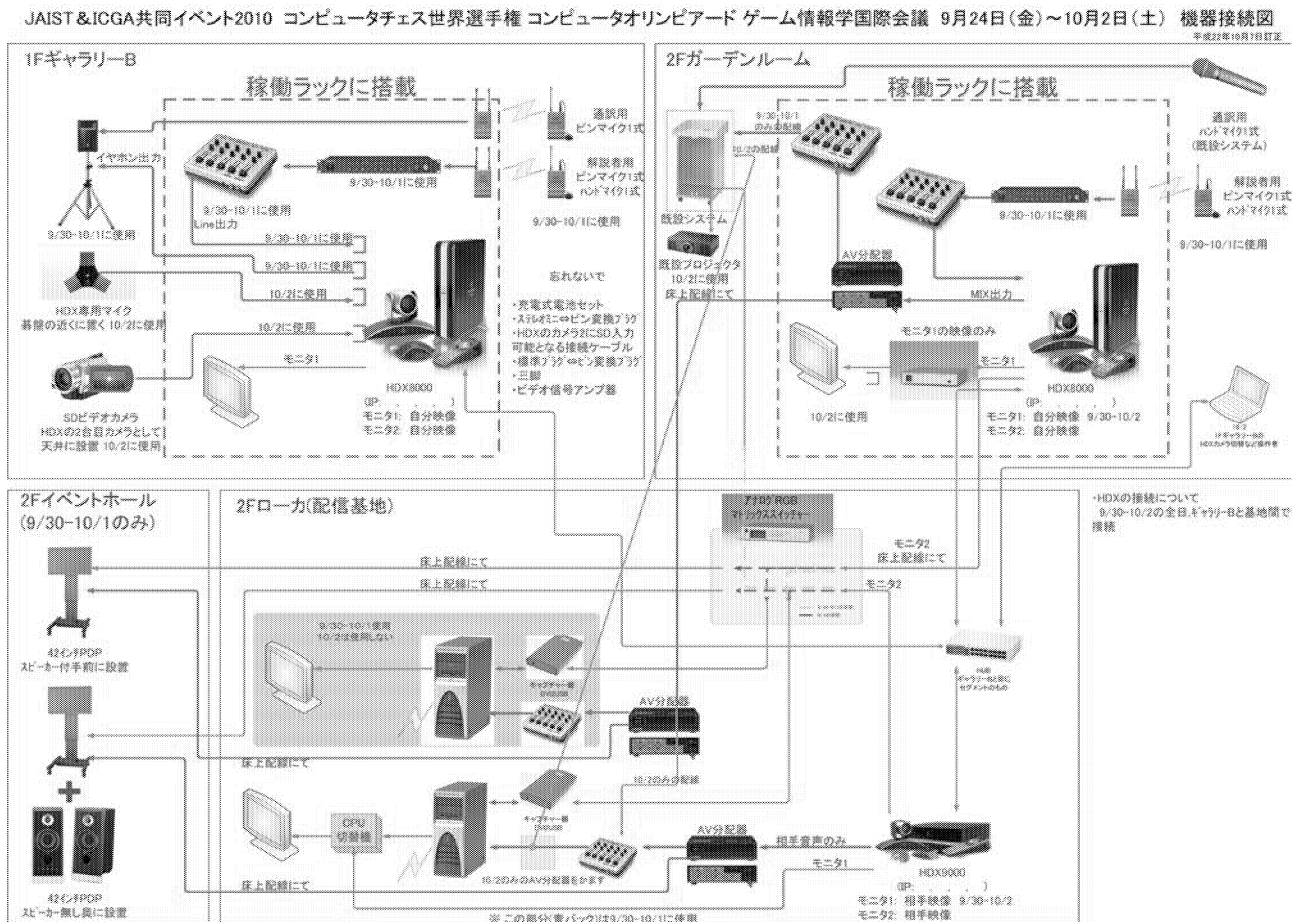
JAIST＆ICGA共同イベント2010 コンピュータチェス世界選手権 コンピュータオリンピアード ゲーム情報学国際会議 9月24日(金)～10月2日(土) 機器接続図

平成22年10月7日訂正

1Fギャラリ－B

稼働ラックに搭載

通訳用 ピンマイク1式

解説者用 ピンマイク1式 ハンドマイク1式

イヤホン出力

9/30-10/1に使用

9/30-10/1に使用

9/30-10/1に使用 Line出力

9/30-10/1に使用

9/30-10/1に使用

9/30-10/1に使用

10/2に使用

10/2に使用

HDX専用マイク 碁盤の近くに置く 10/2に使用

モニタ1

SDビデオカメラ HDXの2台目カメラとして 天井に設置 10/2に使用

HDX8000

(IP: . . . )

モニタ1: 自分映像

モニタ2: 自分映像

忘れないで

・充電式電池セット

・ステレオミニ⇔ピン変換プラグ

・HDXのカメラ2にSD入力可能となる接続ケーブル

・標準プラグ⇔ピン変換プラグ

・三脚

・ビデオ信号アンプ器

2Fガーデンルーム

稼働ラックに搭載

9/30-10/1のみ配線

10/2の配線

既設システム

既設プロジェクタ 10/2に使用 床上配線にて

通訳用 ハンドマイク1式 (既設システム)

解説者用 ピンマイク1式 ハンドマイク1式

9/30-10/1に使用

9/30-10/1に使用

AV分配器

MIX出力

モニタ1の映像のみ

モニタ1

10/2に使用

HDX8000

(IP: . . . )

モニタ1: 自分映像 9/30-10/2

モニタ2: 自分映像

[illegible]

2Fイベントホール (9/30-10/1のみ)

42インチPDP スピーカー付手前に設置

42インチPDP スピーカー無し奥に設置

2Fローカ(配信基地)

アナログRGB マトリックススイッチャー

モニタ2 床上配線にて

床上配線にて

床上配線にて

モニタ2

9/30-10/1使用 10/2は使用しない

AV分配器

床上配線にて

10/2のみ配線

CPU 切替機

AV分配器

相手音声のみ

モニタ1

床上配線にて

10/2のみAV分配器をかます

HDX9000

(IP: . . . )

モニタ1: 相手映像 9/30-10/2

モニタ2: 相手映像

HUB

※この部分を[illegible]は9/30-10/1に使用

・HDXの接続について 9/30-10/2の全日、ギャラリーBと基地間で接続